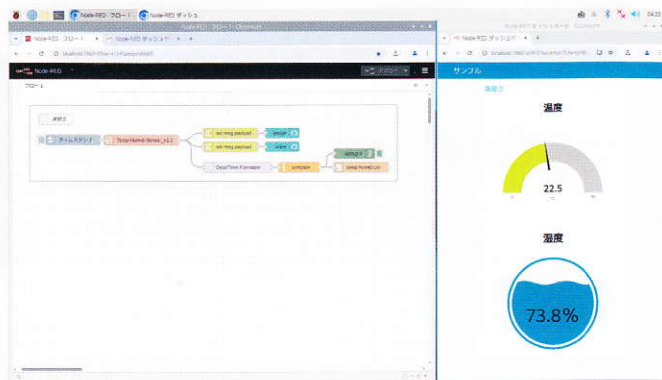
Node-RED: フロー 1

Node-RED ダッシュ

Node-RED

フロー 1

タイムスタンプ

Temp-Humid-Sensor_x11

set msg.payload

set msg.payload

gauge

gauge

Date/Time Formatter

template

append humid.csv

サンプル

温度

22.5

湿度

73.8%